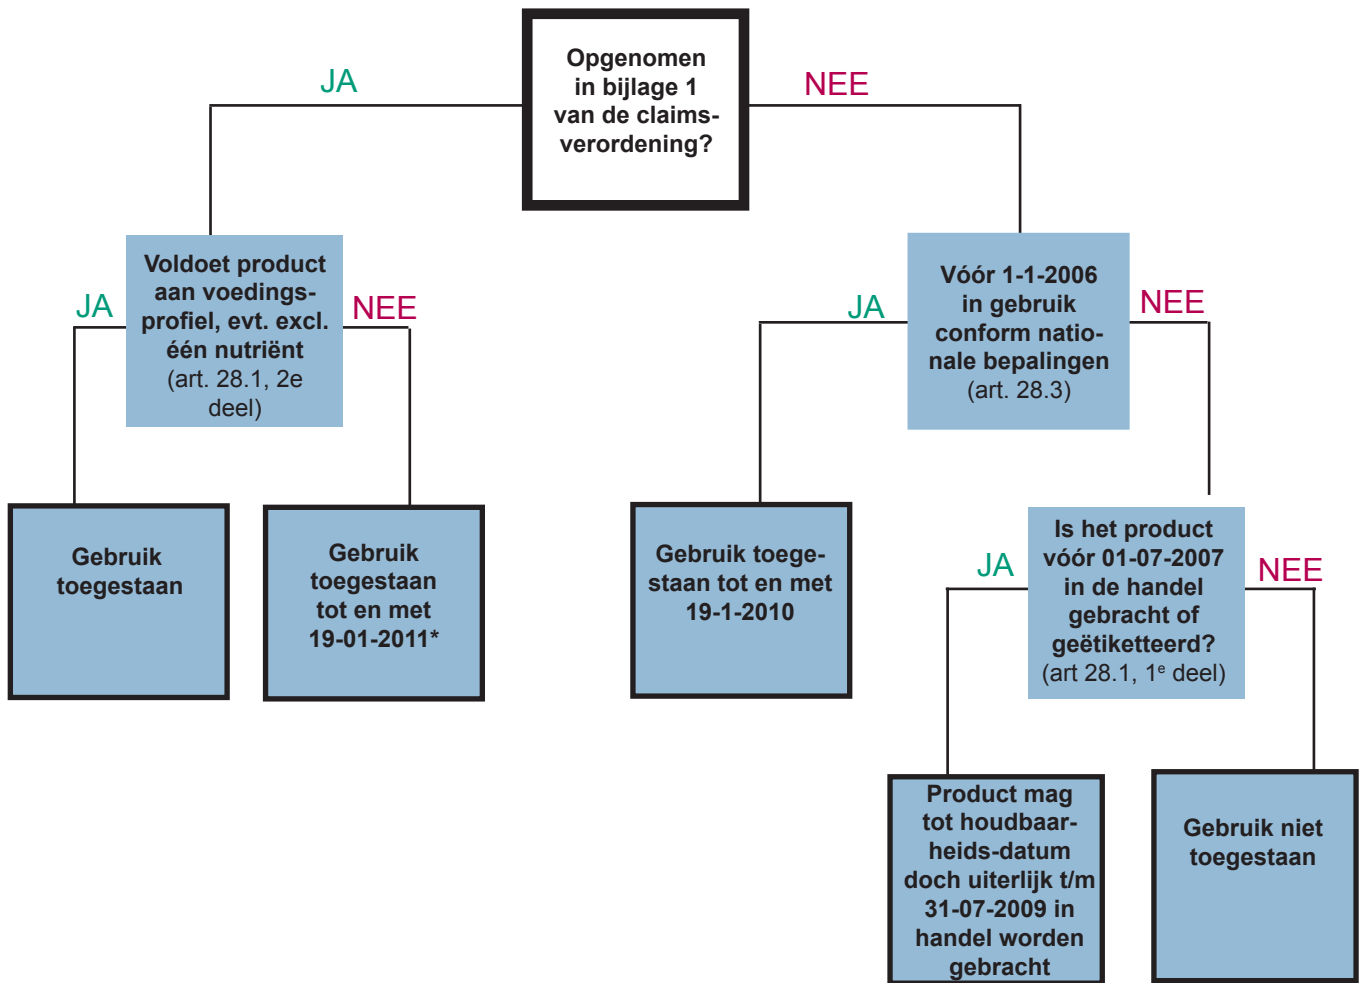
Opgenomen in bijlage 1 van de claims-verordening?

JA

NEE

Voldoet product aan voedingsprofiel, evt. excl. één nutriënt (art. 28.1, 2e deel)

JA

NEE

Gebruik toegestaan

Gebruik toegestaan tot en met 19-01-2011*

Vóór 1-1-2006 in gebruik conform nationale bepalingen (art. 28.3)

JA

NEE

Gebruik toegestaan tot en met 19-1-2010

Is het product vóór 01-07-2007 in de handel gebracht of geëtiketteerd? (art 28.1, $1^e$ deel)

JA

NEE

Product mag tot houdbaarheids-datum doch uiterlijk t/m 31-07-2009 in handel worden gebracht

Gebruik niet toegestaan